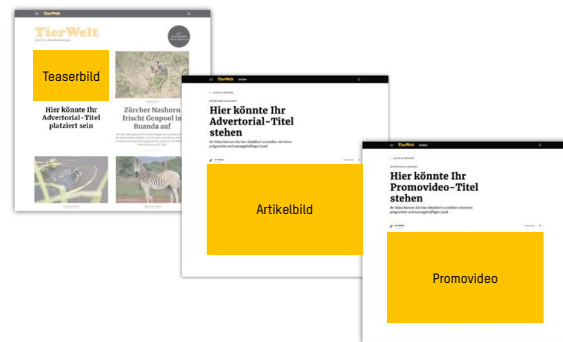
TierWelt

Teaserbild

Hier könnte Ihr Advertorial-Titel platziert sein

Zürcher Nashorn frischt Genpool in Ruanda auf

TierWelt

Hier könnte Ihr Advertorial-Titel stehen

Artikelbild

TierWelt

Hier könnte Ihr Promovideo-Titel stehen

Promovideo